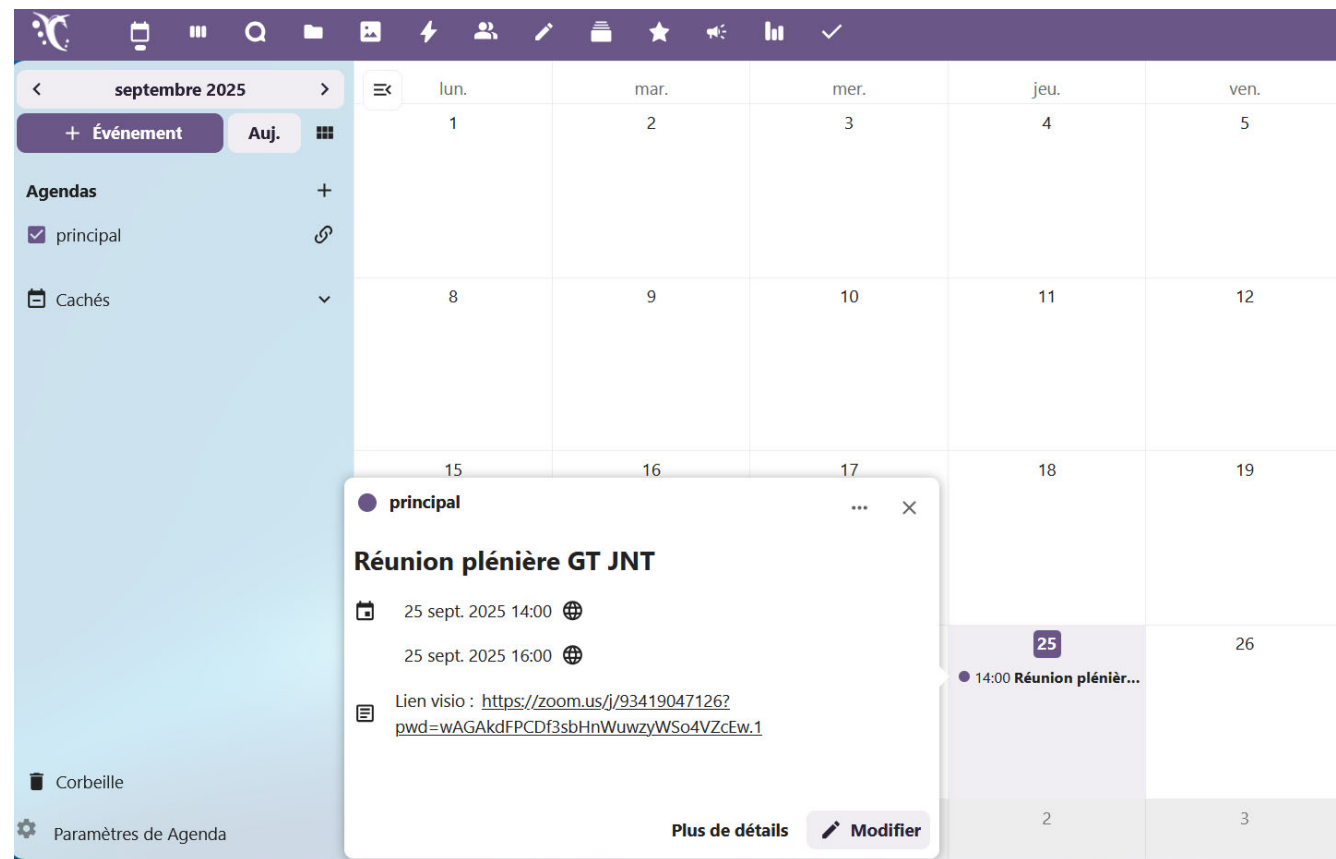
septembre 2025

+ Événement

Auj.

Agendas

principal

Cachés

Corbeille

Paramètres de Agenda

| lun. | mar. | mer. | jeu. | ven. |
|---|---|---|---|---|
| 1 | 2 | 3 | 4 | 5 |
| 8 | 9 | 10 | 11 | 12 |
| 15 | 16 | 17 | 18 | 19 |
| | | | 25 14:00 Réunion plénièr… | 26 |
| | | | 2 | 3 |

principal

Réunion plénière GT JNT

25 sept. 2025 14:00

25 sept. 2025 16:00

Lien visio : https://zoom.us/j/93419047126?pwd=wAGAkdFPCDf3sbHnWuwzyWSo4VZcEw.1

Plus de détails

Modifier